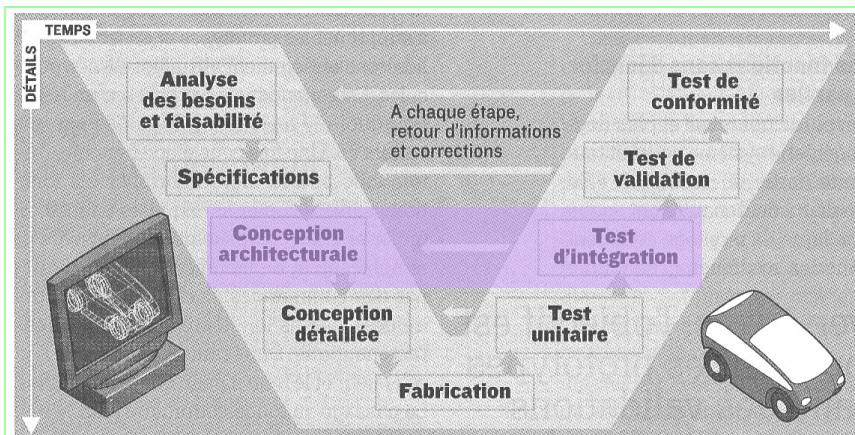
TEMPS

DÉTAILS

Analyse des besoins et faisabilité

Spécifications

Conception architecturale

Conception détaillée

Fabrication

Test unitaire

Test d'intégration

Test de validation

Test de conformité

A chaque étape, retour d'informations et corrections